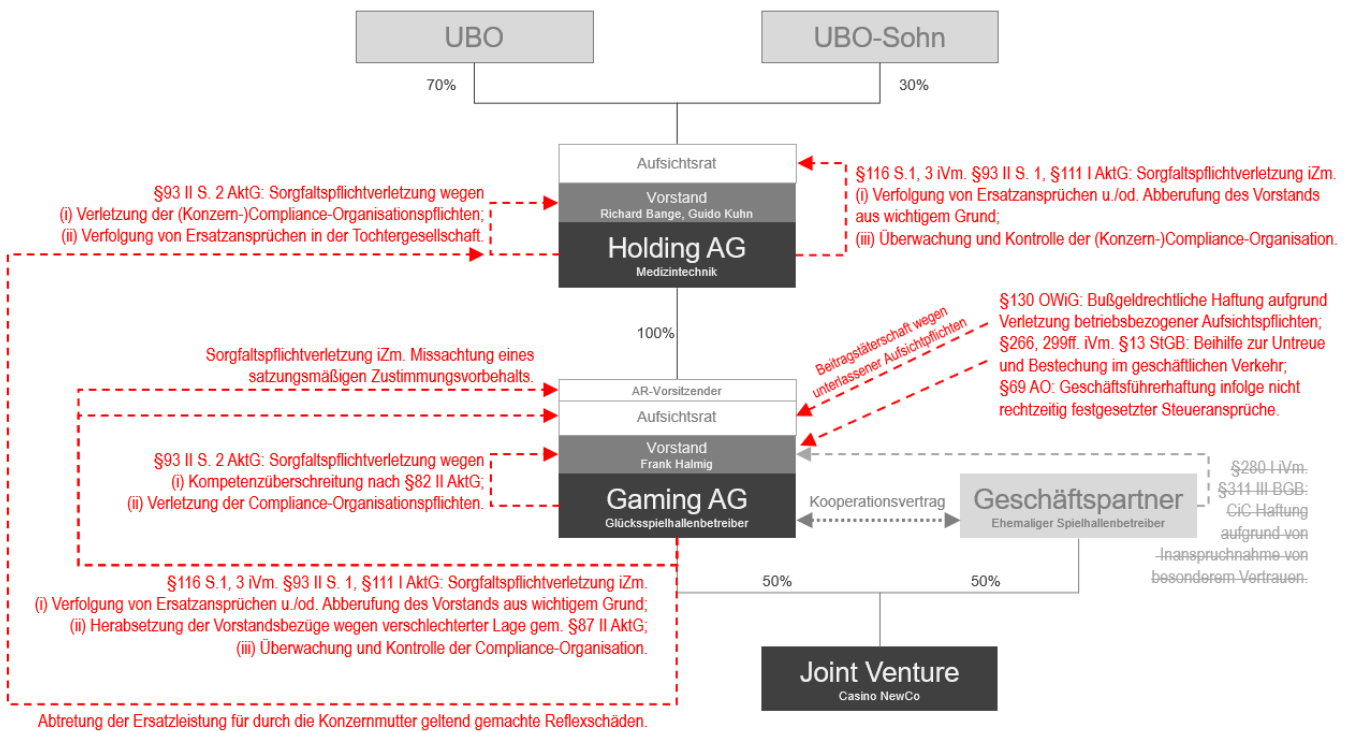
UBO

UBO-Sohn

70%

30%

Aufsichtsrat

Vorstand
Richard Bange, Guido Kuhn

Holding AG
Medizintechnik

§93 II S. 2 AktG: Sorgfaltspflichtverletzung wegen
(i) Verletzung der (Konzern-)Compliance-Organisationspflichten;
(ii) Verfolgung von Ersatzansprüchen in der Tochtergesellschaft.

§116 S.1, 3 iVm. §93 II S. 1, §111 I AktG: Sorgfaltspflichtverletzung iZm.
(i) Verfolgung von Ersatzansprüchen u./od. Abberufung des Vorstands aus wichtigem Grund;
(iii) Überwachung und Kontrolle der (Konzern-)Compliance-Organisation.

100%

§130 OWiG: Bußgeldrechtliche Haftung aufgrund Verletzung betriebsbezogener Aufsichtspflichten;
§266, 299ff. iVm. §13 StGB: Beihilfe zur Untreue und Bestechung im geschäftlichen Verkehr;
§69 AO: Geschäftsführerhaftung infolge nicht rechtzeitig festgesetzter Steueransprüche.

Beitragstäterschaft wegen unterlassener Aufsichtspflichten

Sorgfaltspflichtverletzung iZm. Missachtung eines satzungsmäßigen Zustimmungsvorbehalts.

AR-Vorsitzender

Aufsichtsrat

Vorstand
Frank Halmig

Gaming AG
Glücksspielhallenbetreiber

§93 II S. 2 AktG: Sorgfaltspflichtverletzung wegen
(i) Kompetenzüberschreitung nach §82 II AktG;
(ii) Verletzung der Compliance-Organisationspflichten.

Kooperationsvertrag

Geschäftspartner
Ehemaliger Spielhallenbetreiber

§280 I iVm. §311 III BGB: CiC Haftung aufgrund von Inanspruchnahme von besonderem Vertrauen.

§116 S.1, 3 iVm. §93 II S. 1, §111 I AktG: Sorgfaltspflichtverletzung iZm.
(i) Verfolgung von Ersatzansprüchen u./od. Abberufung des Vorstands aus wichtigem Grund;
(ii) Herabsetzung der Vorstandsbezüge wegen verschlechterter Lage gem. §87 II AktG;
(iii) Überwachung und Kontrolle der Compliance-Organisation.

50%

50%

Joint Venture
Casino NewCo

Abtretung der Ersatzleistung für durch die Konzernmutter geltend gemachte Reflexschäden.